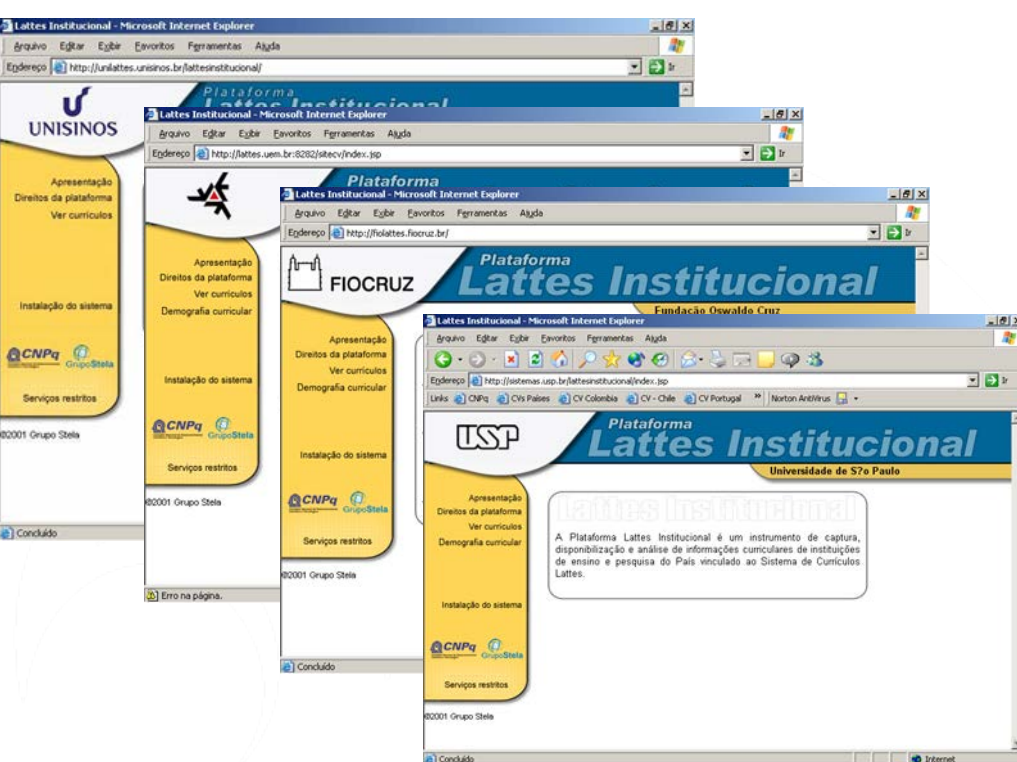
Lattes Institucional - Microsoft Internet Explorer
Arquivo Editar Exibir Favoritos Ferramentas Ajuda
Endereço http://unilattes.unisinos.br/lattesinstitucional/
Ir
Plataforma
Lattes Institucional
UNISINOS
Apresentação
Direitos da plataforma
Ver currículos
Instalação do sistema
CNPq
Grupo Stela
Serviços restritos
©2001 Grupo Stela
Concluído

Lattes Institucional - Microsoft Internet Explorer
Arquivo Editar Exibir Favoritos Ferramentas Ajuda
Endereço http://lattes.uem.br:8282/sitecv/index.jsp
Ir
Plataforma
Apresentação
Direitos da plataforma
Ver currículos
Demografia curricular
Instalação do sistema
CNPq
Grupo Stela
Serviços restritos
©2001 Grupo Stela
Erro na página.

Lattes Institucional - Microsoft Internet Explorer
Arquivo Editar Exibir Favoritos Ferramentas Ajuda
Endereço http://fiolattes.fiocruz.br/
Ir
FIOCRUZ
Plataforma
Lattes Institucional
Fundação Oswaldo Cruz
Apresentação
Direitos da plataforma
Ver currículos
Demografia curricular
Instalação do sistema
CNPq
Grupo Stela
Serviços restritos
©2001 Grupo Stela
Concluído

Lattes Institucional - Microsoft Internet Explorer
Arquivo Editar Exibir Favoritos Ferramentas Ajuda
Endereço http://sistemas.usp.br/lattesinstitucional/index.jsp
Ir
Links CNPq CVs Países CV Colombia CV - Chile CV Portugal » Norton AntiVirus
USP
Plataforma
Lattes Institucional
Universidade de S?o Paulo
Apresentação
Direitos da plataforma
Ver currículos
Demografia curricular
Instalação do sistema
CNPq
Grupo Stela
Serviços restritos
©2001 Grupo Stela
Lattes Institucional
A Plataforma Lattes Institucional é um instrumento de captura, disponibilização e análise de informações curriculares de instituições de ensino e pesquisa do País vinculado ao Sistema de Currículos Lattes.
Concluído
Internet